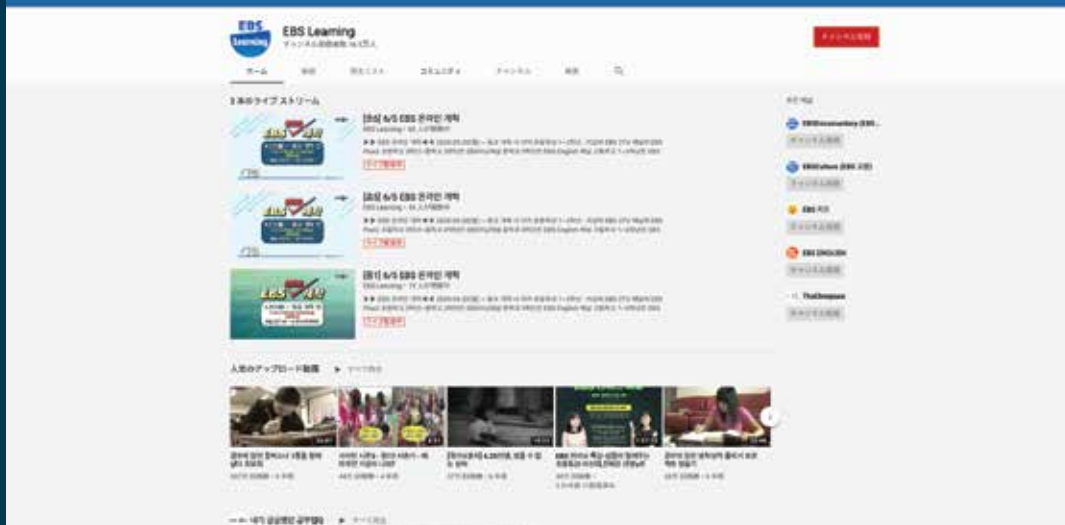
EBS Learning

EBS Learning
チャンネル登録者数 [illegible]

チャンネル登録

ホーム 動画 再生リスト コミュニティ チャンネル 概要

3 本のライブ ストリーム

[초등] 6/5 EBS 온라인 개학
EBS Learning • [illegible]
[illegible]
ライブ配信中

[중등] 6/5 EBS 온라인 개학
EBS Learning • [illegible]
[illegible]
ライブ配信中

[중1] 6/5 EBS 온라인 개학
EBS Learning • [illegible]
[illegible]
ライブ配信中

人気のアップロード動画 ▶ すべて再生

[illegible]

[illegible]

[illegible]

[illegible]

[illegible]

EBS Documentary (EBS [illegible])
チャンネル登録

EBSCulture (EBS 교양)
チャンネル登록

EBS 키즈
チャンネル登録

EBS ENGLISH
チャンネル登録

TheDoopsee
チャンネル登録

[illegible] ▶ すべて再生